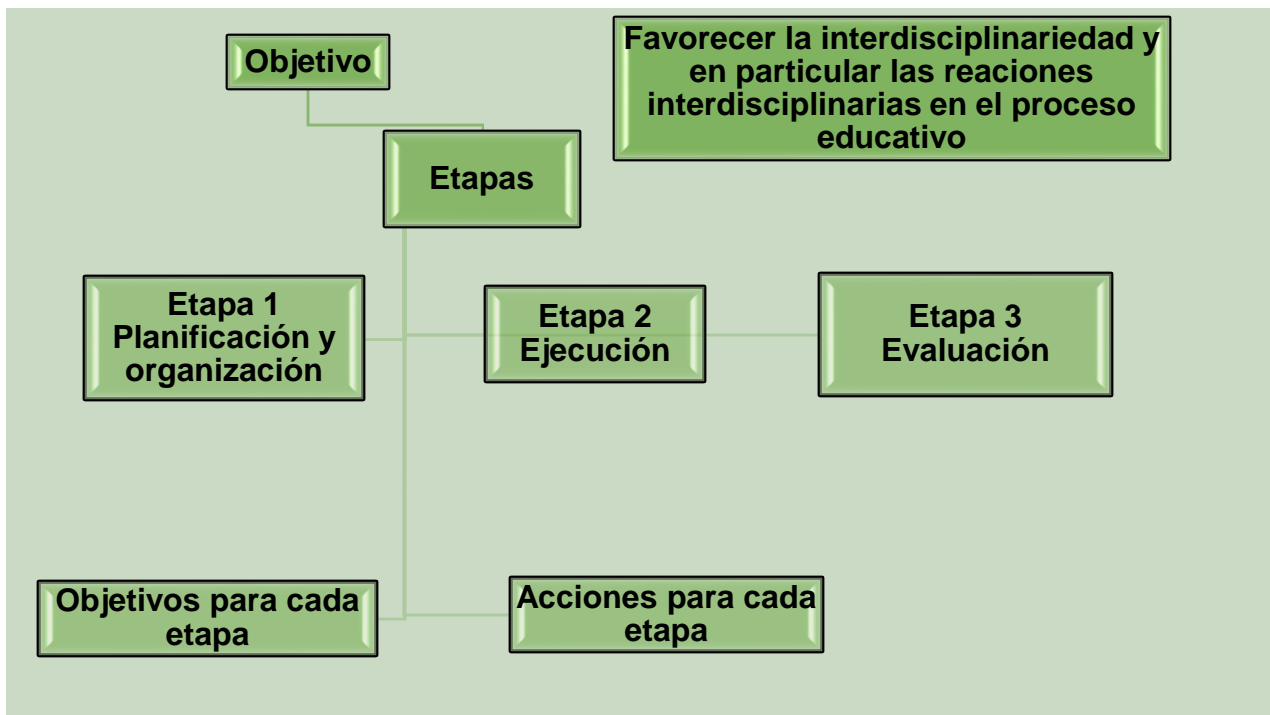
Objetivo

Favorecer la interdisciplinariedad y en particular las reaciones interdisciplinarias en el proceso educativo

Etapas

Etapa 1
Planificación y organización

Etapa 2
Ejecución

Etapa 3
Evaluación

Objetivos para cada etapa

Acciones para cada etapa